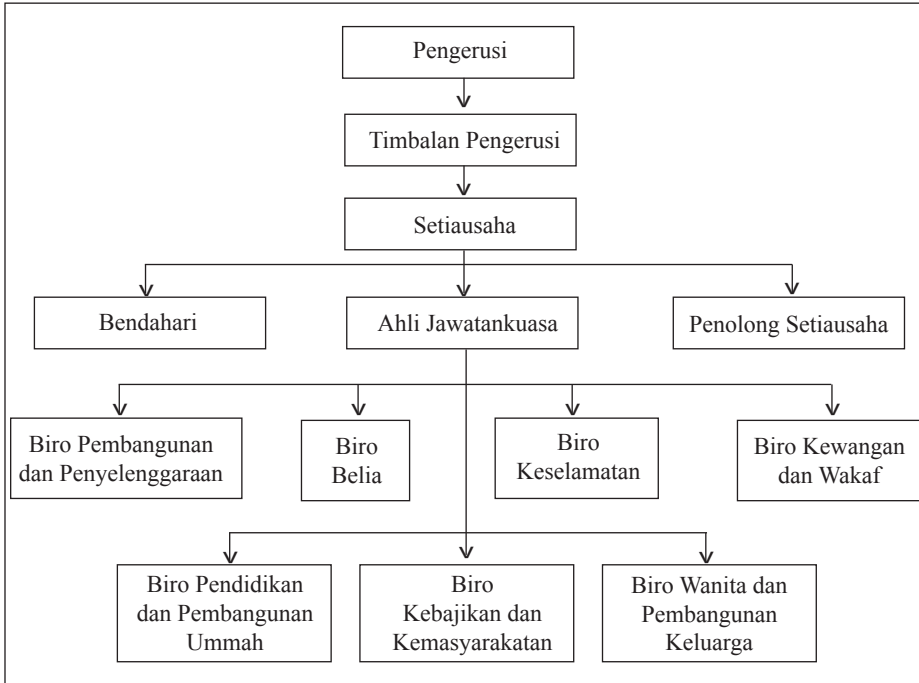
Pengerusi

Timbalan Pengerusi

Setiausaha

Bendahari

Ahli Jawatankuasa

Penolong Setiausaha

Biro Pembangunan dan Penyelenggaraan

Biro Belia

Biro Keselamatan

Biro Kewangan dan Wakaf

Biro Pendidikan dan Pembangunan Ummah

Biro Kebajikan dan Kemasyarakatan

Biro Wanita dan Pembangunan Keluarga